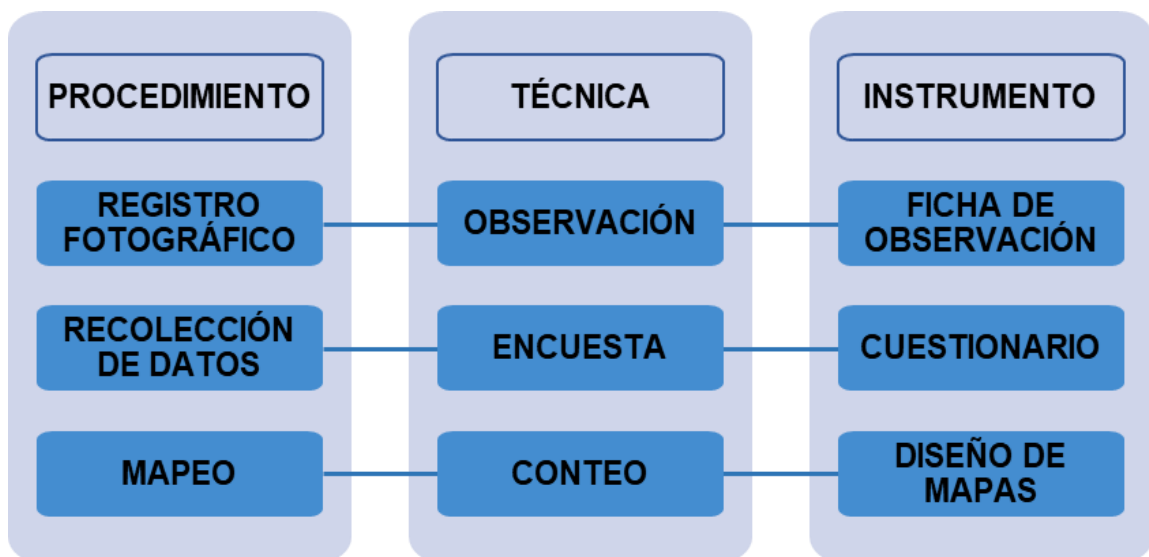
| PROCEDIMIENTO | TÉCNICA | INSTRUMENTO |
|---|---|---|
| REGISTRO FOTOGRÁFICO | OBSERVACIÓN | FICHA DE OBSERVACIÓN |
| RECOLECCIÓN DE DATOS | ENCUESTA | CUESTIONARIO |
| MAPEO | CONTEO | DISEÑO DE MAPAS |